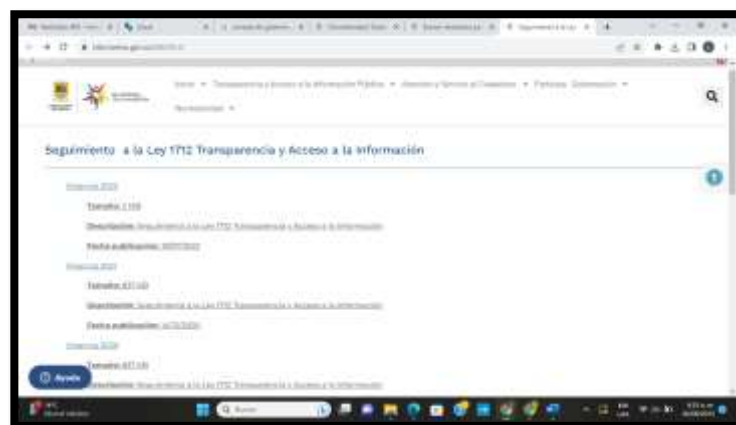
Seguimiento a la Ley 1712 Transparencia y Acceso a la Información

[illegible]

Tamaño: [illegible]

Descripción: Seguimiento a la Ley 1712 Transparencia y Acceso a la Información

Fecha publicación: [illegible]

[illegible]

Tamaño: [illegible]

Descripción: Seguimiento a la Ley 1712 Transparencia y Acceso a la Información

Fecha publicación: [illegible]

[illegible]

Tamaño: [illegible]

Descripción: Seguimiento a la Ley 1712 Transparencia y Acceso a la Información

Ayuda